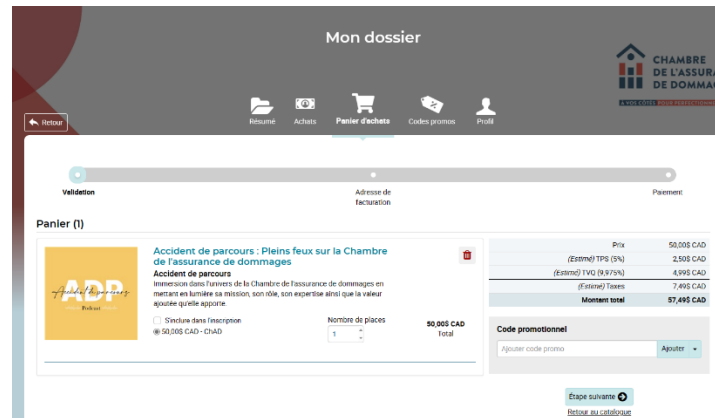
Mon dossier

CHAMBRE
DE L'ASSURA
DE DOMMAG

À VOS CÔTÉS POUR PERFECTIONNE

Retour

Résumé Achats Panier d'achats Codes promos Profil

Validation

Adresse de facturation

Paiement

Panier (1)

ADP
Accident de parcours
Podcast

Accident de parcours : Pleins feux sur la Chambre de l'assurance de dommages

Accident de parcours

Immersion dans l'univers de la Chambre de l'assurance de dommages en mettant en lumière sa mission, son rôle, son expertise ainsi que la valeur ajoutée qu'elle apporte.

S'inclure dans l'inscription

50,00$ CAD - ChAD

Nombre de places

1

50,00$ CAD
Total

| Prix | 50,00$ CAD |
|---|---|
| (Estimé) TPS (5%) | 2,50$ CAD |
| (Estimé) TVQ (9,975%) | 4,99$ CAD |
| (Estimé) Taxes | 7,49$ CAD |
| Montant total | 57,49$ CAD |

Code promotionnel

Ajouter code promo

Ajouter

Étape suivante

Retour au catalogue